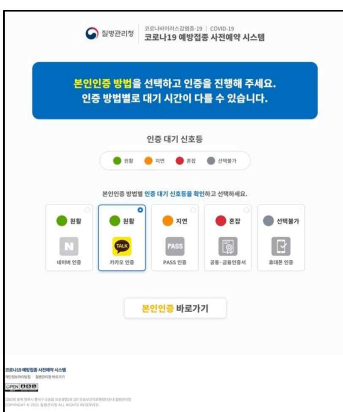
질병관리청 코로나바이러스감염증-19 | COVID-19
코로나19 예방접종 사전예약 시스템

본인인증 방법을 선택하고 인증을 진행해 주세요.
인증 방법별로 대기 시간이 다를 수 있습니다.

인증 대기 신호등

원활 지연 혼잡 선택불가

본인인증 방법별 인증 대기 신호등을 확인하고 선택하세요.

원활
N
네이버 인증

원활
TALK
카카오 인증

지연
PASS
PASS 인증

혼잡
공동·금융인증서

선택불가
휴대폰 인증

본인인증 바로가기

코로나19 예방접종 사전예약 시스템
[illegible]
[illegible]
COPYRIGHT © 2021. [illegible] ALL RIGHTS RESERVED.